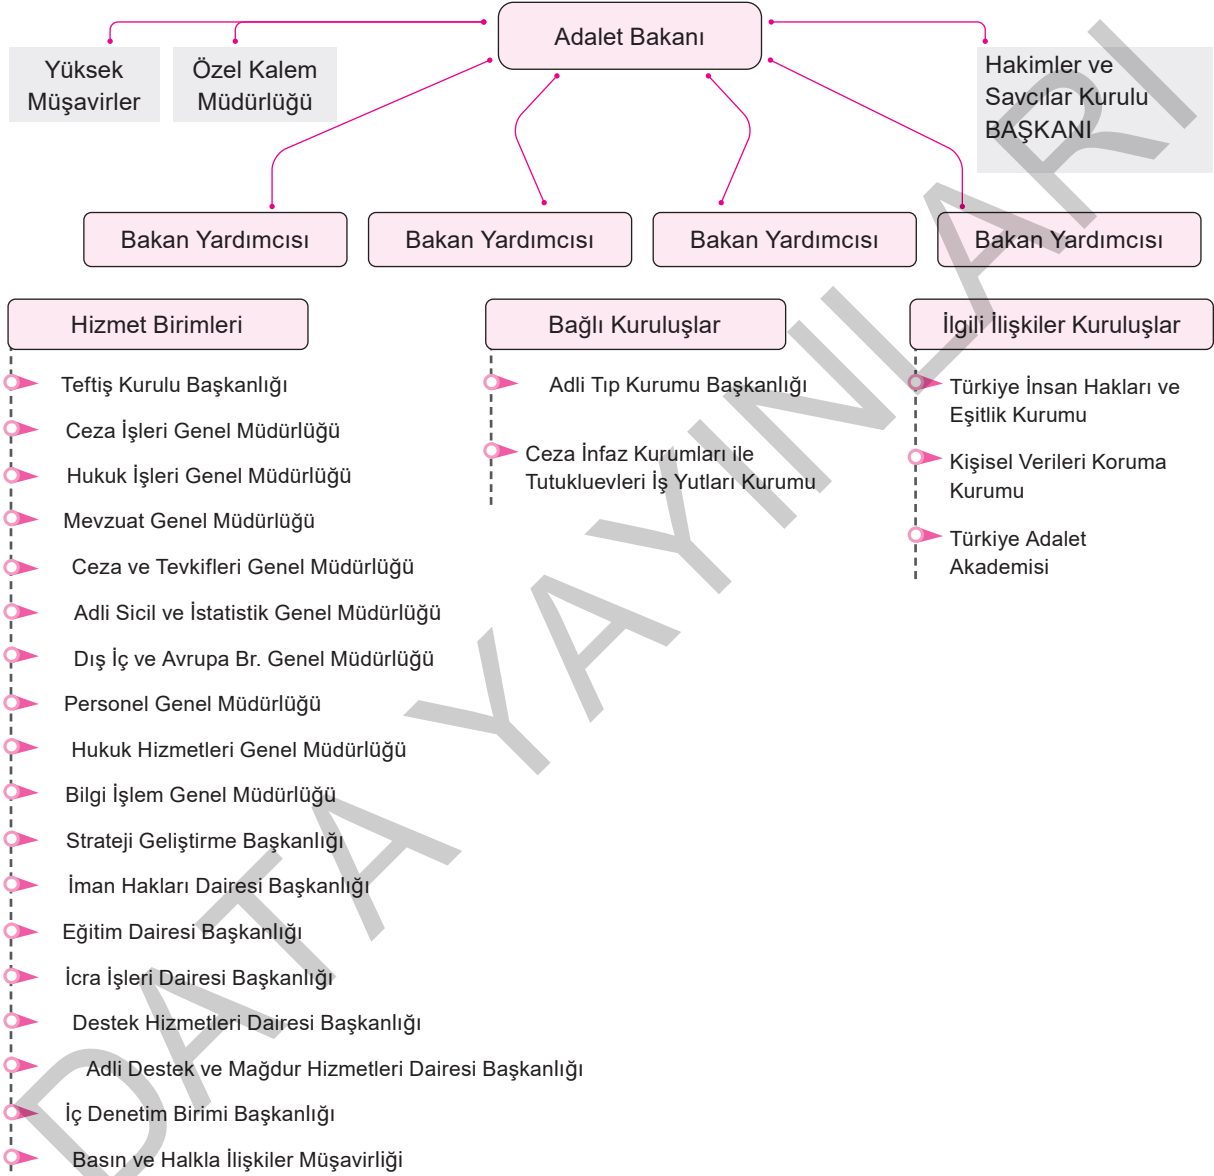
Adalet Bakanı

Yüksek Müşavirler

Özel Kalem Müdürlüğü

Hakimler ve Savcılar Kurulu BAŞKANI

Bakan Yardımcısı

Bakan Yardımcısı

Bakan Yardımcısı

Bakan Yardımcısı

Hizmet Birimleri

Teftiş Kurulu Başkanlığı

Ceza İşleri Genel Müdürlüğü

Hukuk İşleri Genel Müdürlüğü

Mevzuat Genel Müdürlüğü

Ceza ve Tevkifleri Genel Müdürlüğü

Adli Sicil ve İstatistik Genel Müdürlüğü

Dış İç ve Avrupa Br. Genel Müdürlüğü

Personel Genel Müdürlüğü

Hukuk Hizmetleri Genel Müdürlüğü

Bilgi İşlem Genel Müdürlüğü

Strateji Geliştirme Başkanlığı

İman Hakları Dairesi Başkanlığı

Eğitim Dairesi Başkanlığı

İcra İşleri Dairesi Başkanlığı

Destek Hizmetleri Dairesi Başkanlığı

Adli Destek ve Mağdur Hizmetleri Dairesi Başkanlığı

İç Denetim Birimi Başkanlığı

Basın ve Halkla İlişkiler Müşavirliği

Bağlı Kuruluşlar

Adli Tıp Kurumu Başkanlığı

Ceza İnfaz Kurumları ile Tutukluevleri İş Yutları Kurumu

İlgili İlişkiler Kuruluşlar

Türkiye İnsan Hakları ve Eşitlik Kurumu

Kişisel Verileri Koruma Kurumu

Türkiye Adalet Akademisi

DATA YAYINLARI